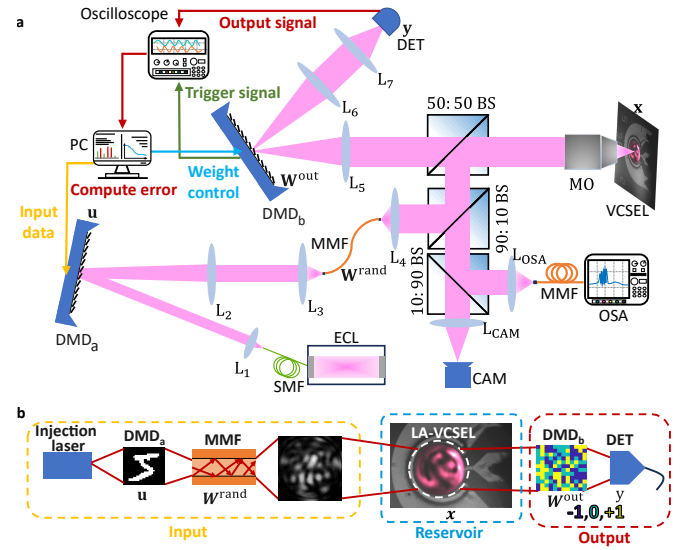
a

Oscilloscope

Output signal

y

DET

L$_7$

Trigger signal

L$_6$

50: 50 BS

x

PC

Compute error

Weight control

$\mathbf{W}^{\text{out}}$

L$_5$

MO

VCSEL

DMD$_b$

Input data

u

MMF

$\mathbf{W}^{\text{rand}}$

L$_4$

90:10 BS

L$_{\text{OSA}}$

MMF

10:90 BS

L$_2$

L$_3$

OSA

L$_{\text{CAM}}$

DMD$_a$

L$_1$

ECL

SMF

CAM

b

Injection laser

DMD$_a$

u

MMF

$W^{\text{rand}}$

Input

LA-VCSEL

$x$

Reservoir

DMD$_b$

$W^{\text{out}}$

-1,0,+1

DET

y

Output